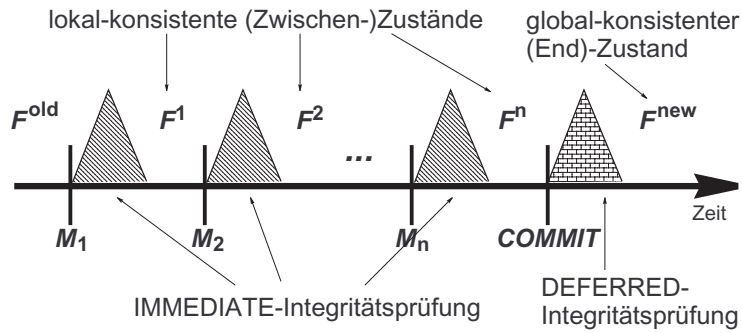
lokal-konsistente (Zwischen-)Zustände

global-konsistenter (End)-Zustand

$F^{old}$ $F^{1}$ $F^{2}$ ... $F^{n}$ $F^{new}$

Zeit

$M_1$ $M_2$ $M_n$ COMMIT

IMMEDIATE-Integritätsprüfung

DEFERRED-Integritätsprüfung